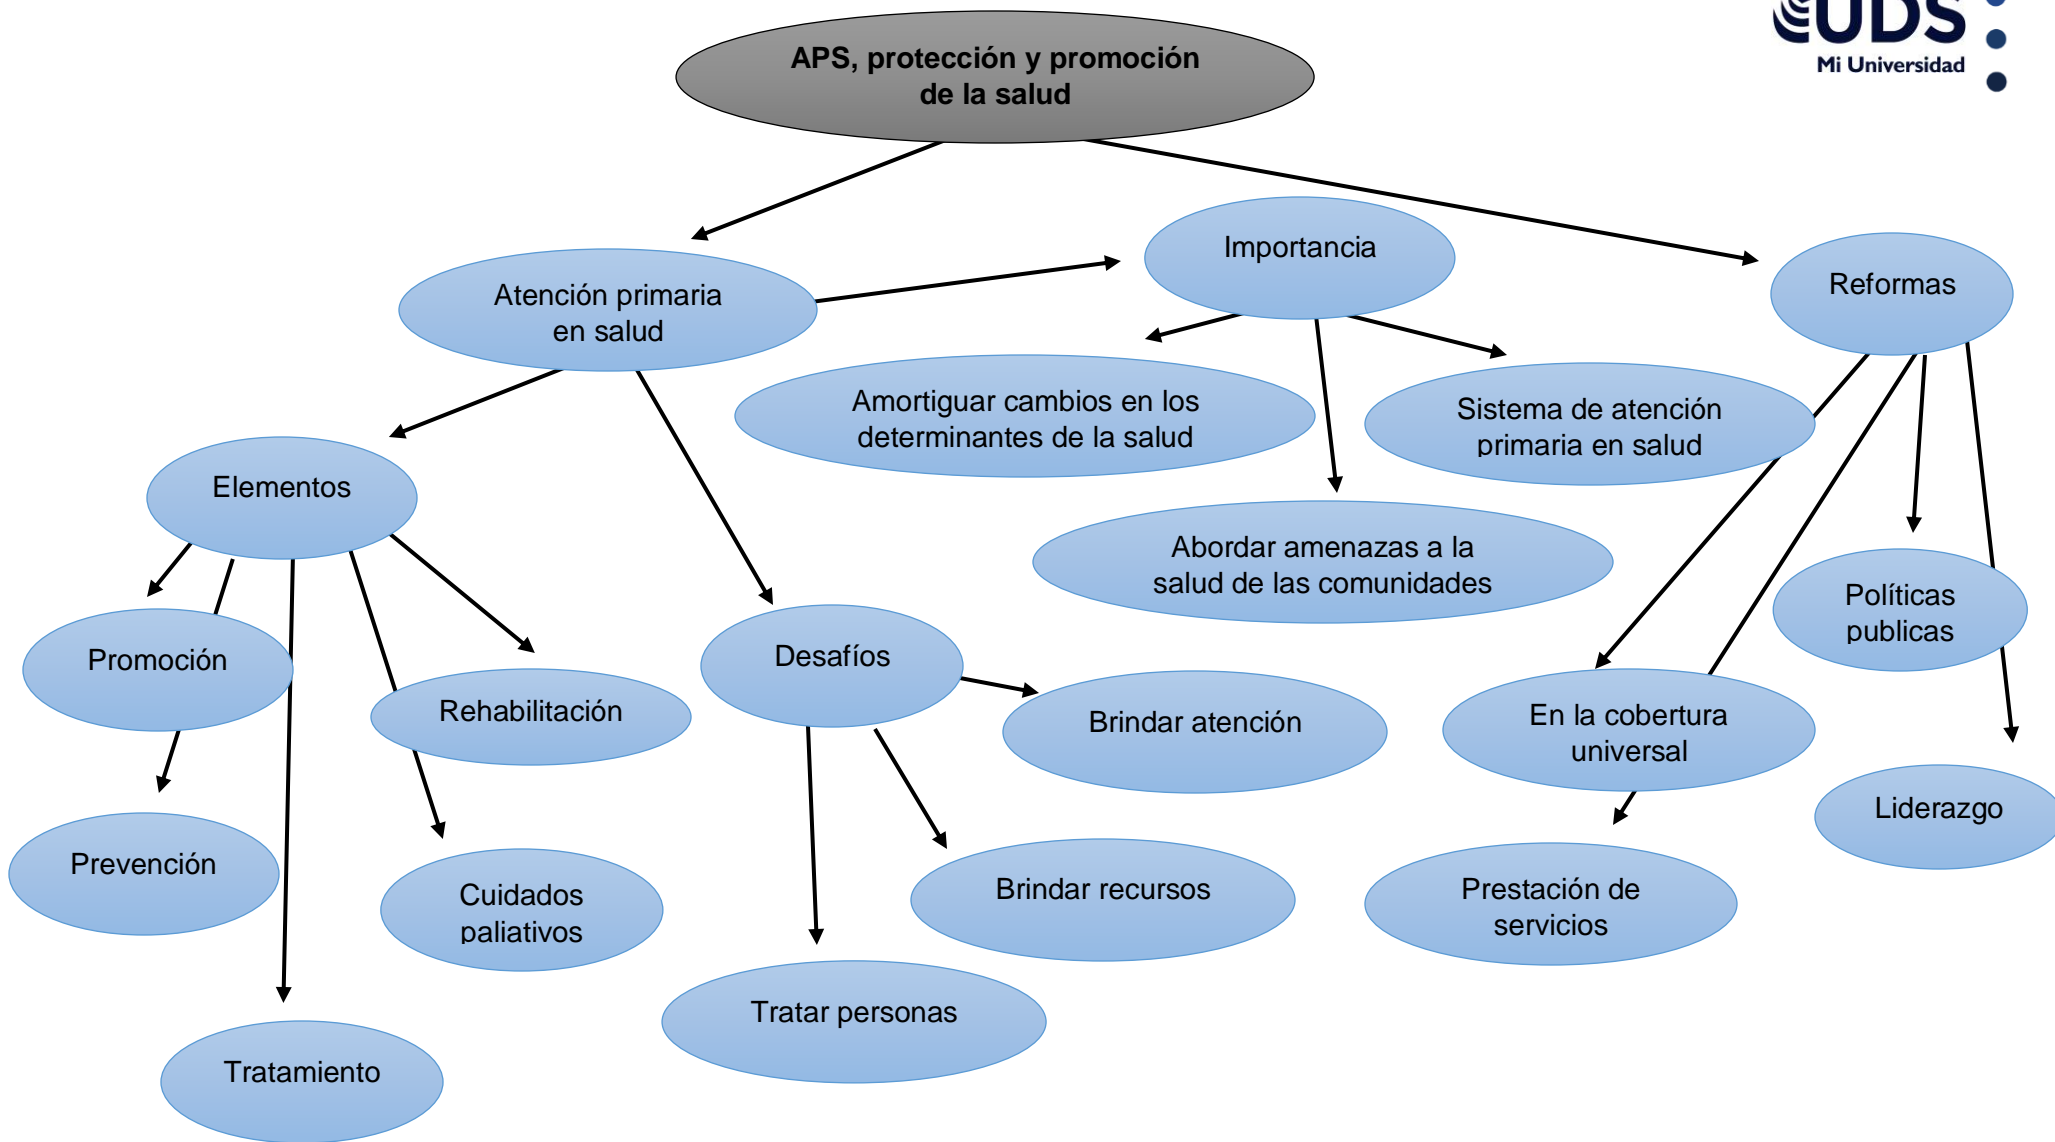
UDS
Mi Universidad

APS, protección y promoción de la salud

Atención primaria en salud

Importancia

Reformas

Amortiguar cambios en los determinantes de la salud

Sistema de atención primaria en salud

Abordar amenazas a la salud de las comunidades

Elementos

Promoción

Rehabilitación

Desafíos

Brindar atención

En la cobertura universal

Políticas publicas

Liderazgo

Prevención

Cuidados paliativos

Brindar recursos

Prestación de servicios

Tratar personas

Tratamiento